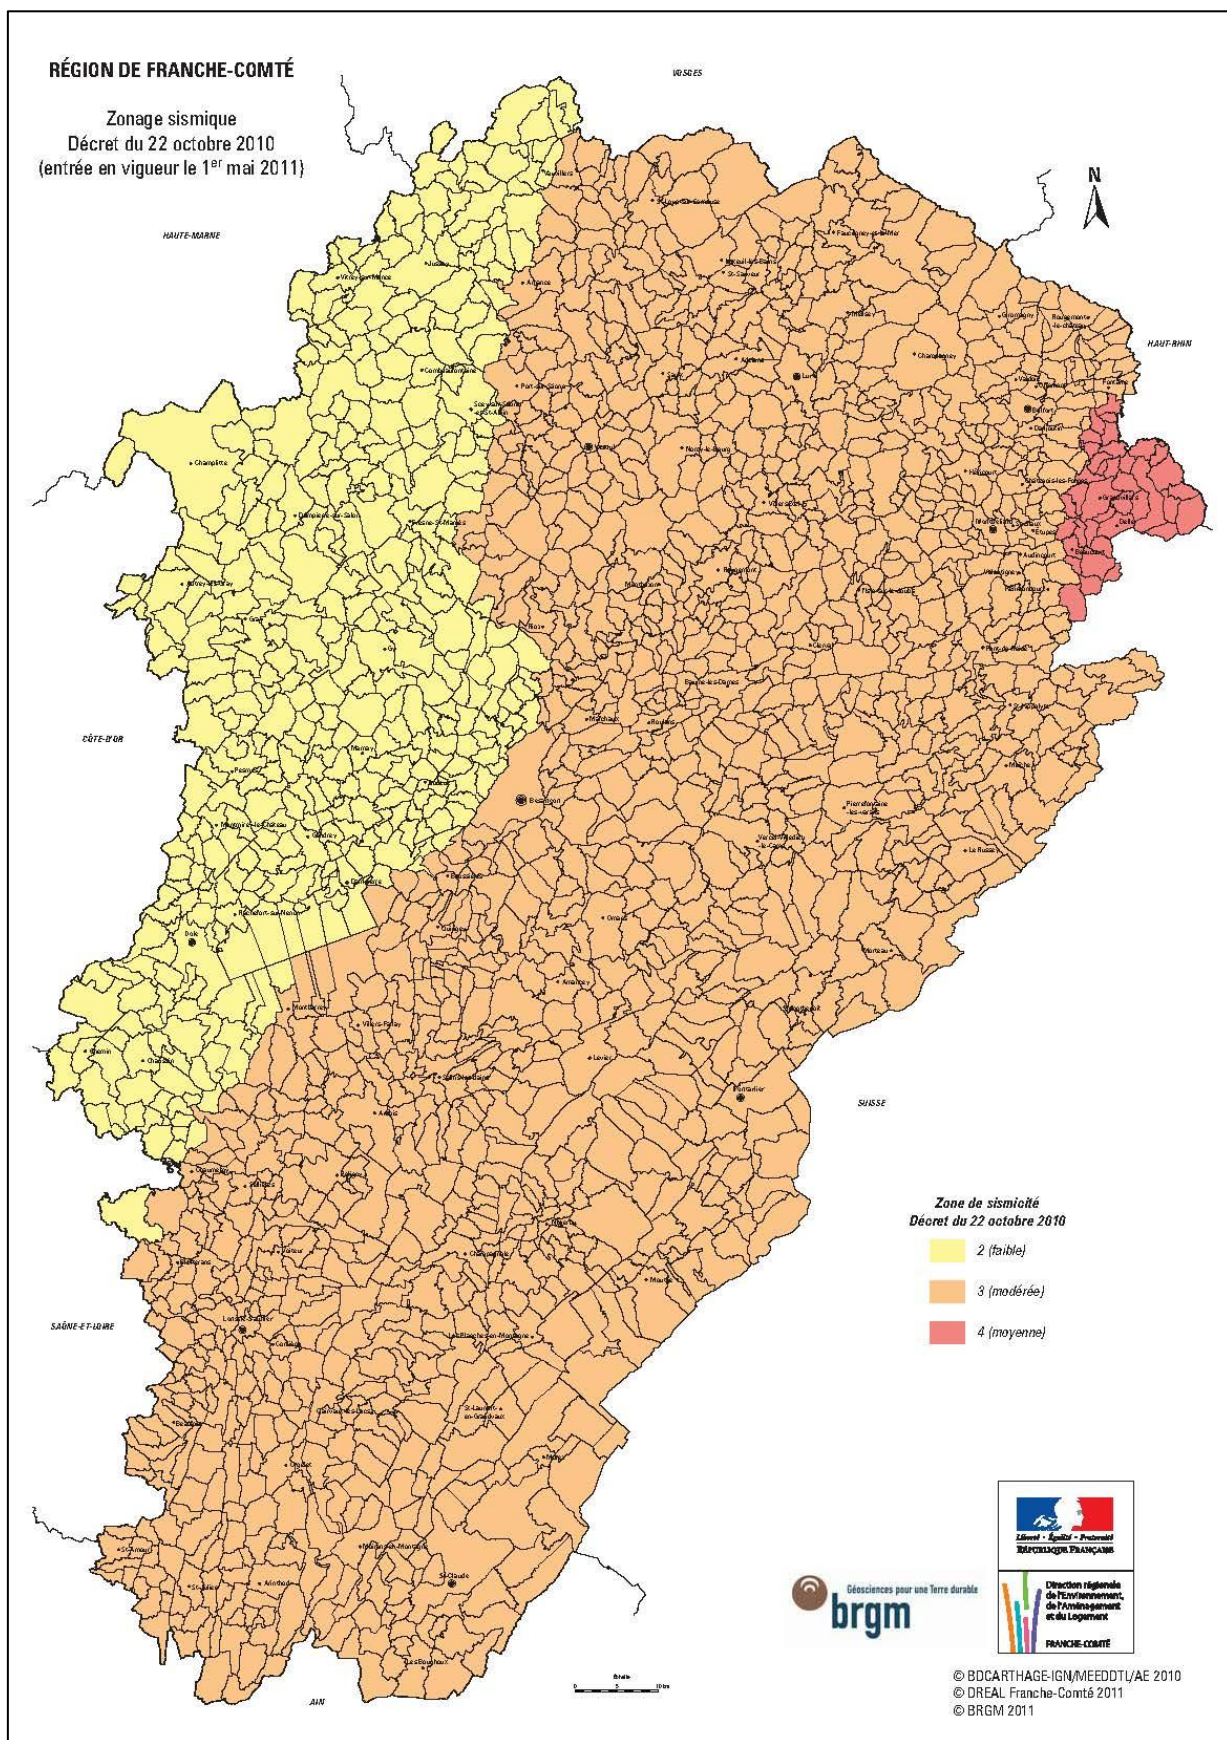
RÉGION DE FRANCHE-COMTÉ

Zonage sismique
Décret du 22 octobre 2010
(entrée en vigueur le 1$^{er}$ mai 2011)

VOSGES

HAUTE-MARNE

HAUT-RHIN

N

CÔTE-D'OR

SUISSE

SAÔNE-ET-LOIRE

AIN

Zone de sismicité
Décret du 22 octobre 2010

2 (faible)

3 (modérée)

4 (moyenne)

Géosciences pour une Terre durable
brgm

Liberté • Égalité • Fraternité
RÉPUBLIQUE FRANÇAISE

Direction régionale de l'Environnement, de l'Aménagement et du Logement
FRANCHE-COMTÉ

© BDCARTHAGE-IGN/MEEDDTL/AE 2010
© DREAL Franche-Comté 2011
© BRGM 2011